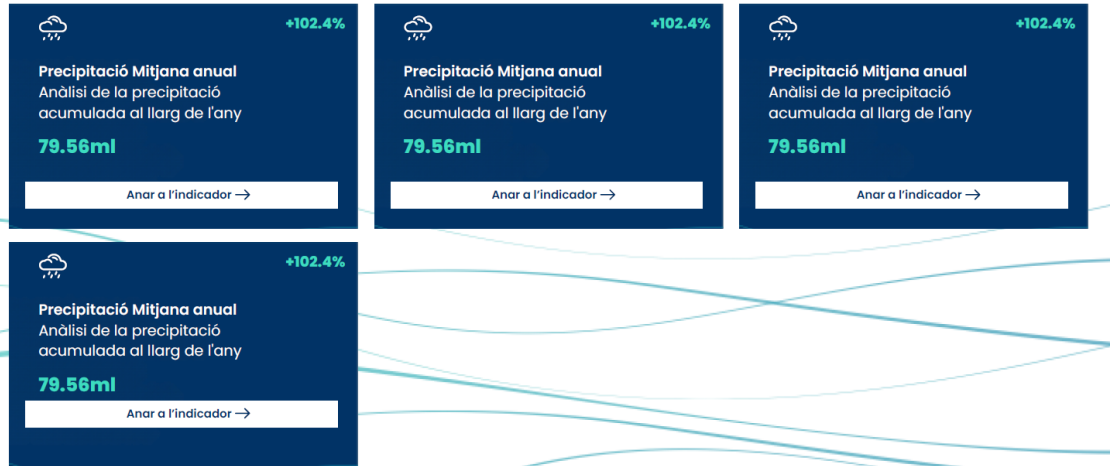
+102.4%

Precipitació Mitjana anual
Anàlisi de la precipitació acumulada al llarg de l'any

79.56ml

Anar a l'indicador →

+102.4%

Precipitació Mitjana anual
Anàlisi de la precipitació acumulada al llarg de l'any

79.56ml

Anar a l'indicador →

+102.4%

Precipitació Mitjana anual
Anàlisi de la precipitació acumulada al llarg de l'any

79.56ml

Anar a l'indicador →

+102.4%

Precipitació Mitjana anual
Anàlisi de la precipitació acumulada al llarg de l'any

79.56ml

Anar a l'indicador →